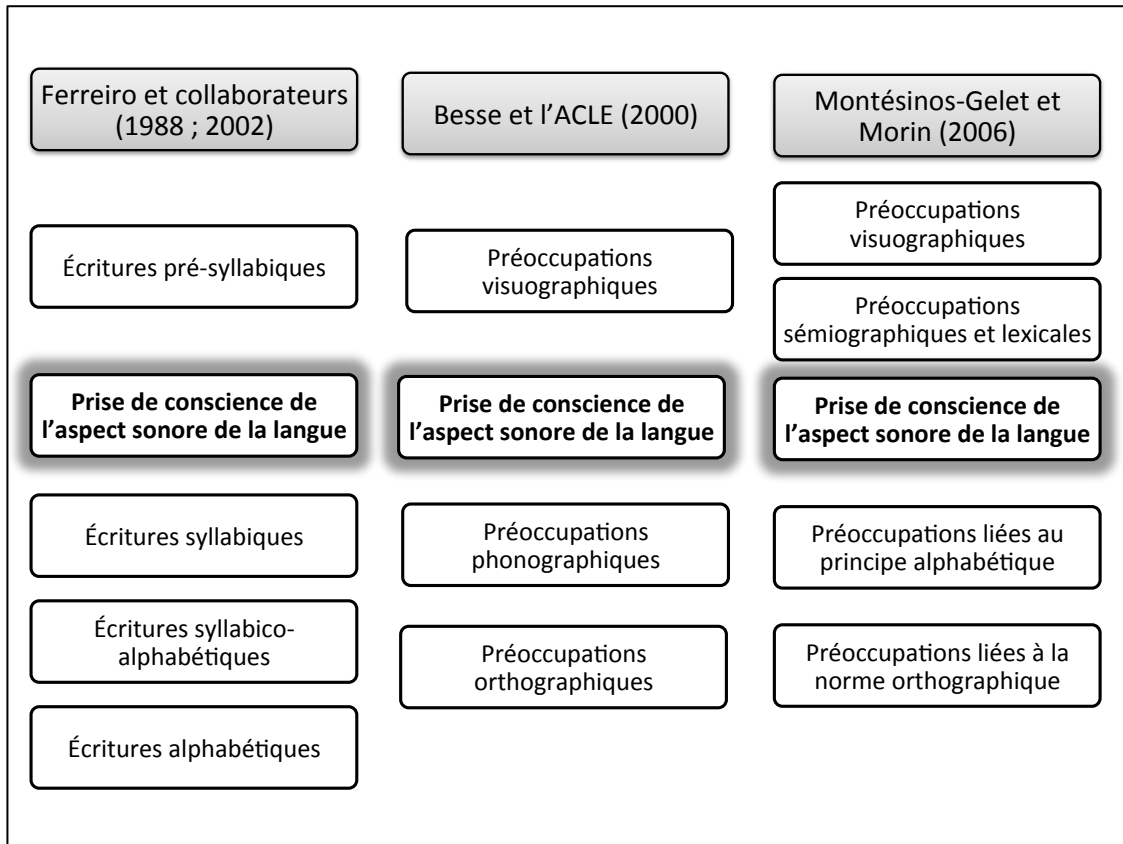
Ferreiro et collaborateurs (1988 ; 2002)

Écritures pré-syllabiques

**Prise de conscience de l'aspect sonore de la langue**

Écritures syllabiques

Écritures syllabico-alphabétiques

Écritures alphabétiques

Besse et l'ACLE (2000)

Préoccupations visuographiques

**Prise de conscience de l'aspect sonore de la langue**

Préoccupations phonographiques

Préoccupations orthographiques

Montésinos-Gelet et Morin (2006)

Préoccupations visuographiques

Préoccupations sémiographiques et lexicales

**Prise de conscience de l'aspect sonore de la langue**

Préoccupations liées au principe alphabétique

Préoccupations liées à la norme orthographique